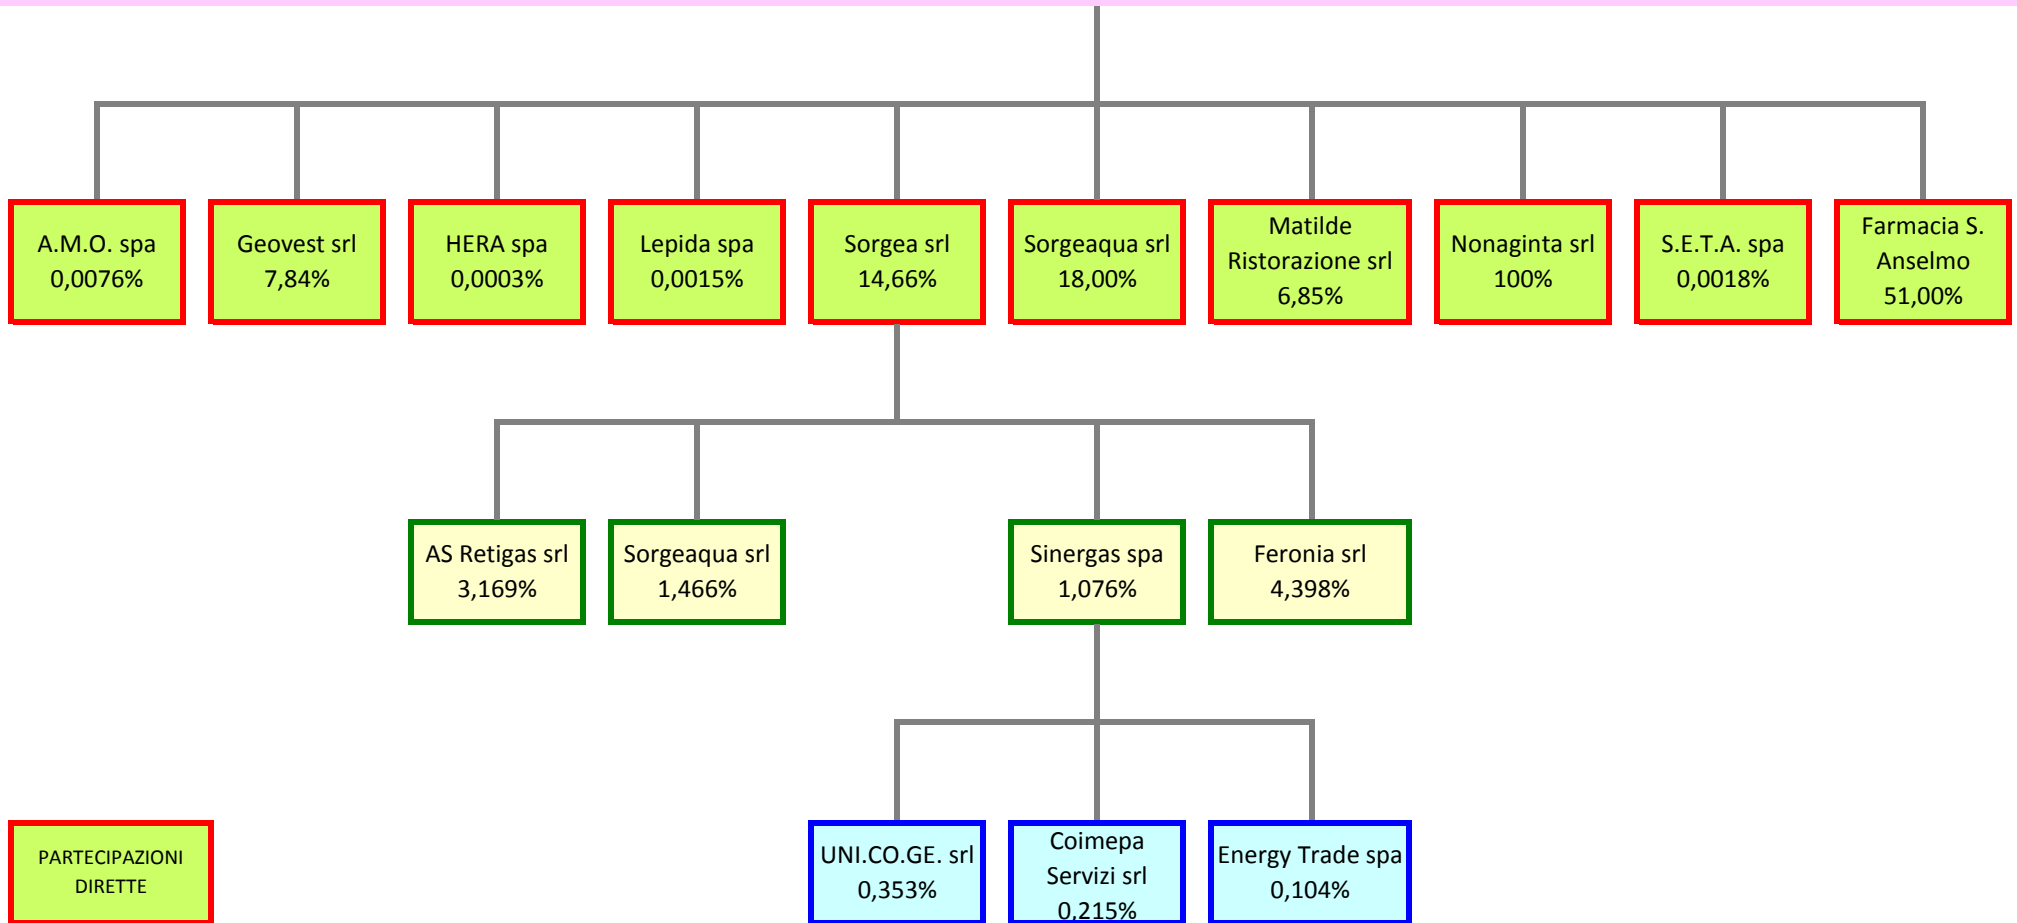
A.M.O. spa
0,0076%

Geovest srl
7,84%

HERA spa
0,0003%

Lepida spa
0,0015%

Sorgea srl
14,66%

Sorgeaqua srl
18,00%

Matilde Ristorazione srl
6,85%

Nonaginta srl
100%

S.E.T.A. spa
0,0018%

Farmacia S. Anselmo
51,00%

AS Retigas srl
3,169%

Sorgeaqua srl
1,466%

Sinergas spa
1,076%

Feronia srl
4,398%

PARTECIPAZIONI DIRETTE

UNI.CO.GE. srl
0,353%

Coimepa Servizi srl
0,215%

Energy Trade spa
0,104%